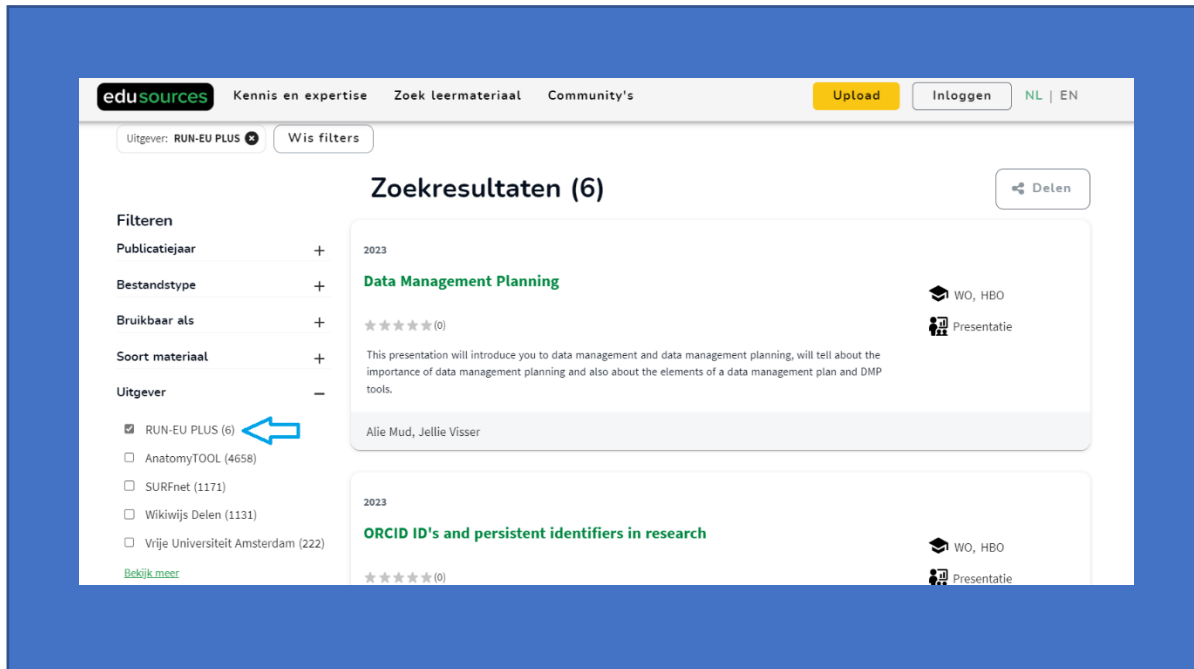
edusources Kennis en expertise Zoek leermateriaal Community's Upload Inloggen NL | EN

Uitgever: RUN-EU PLUS Wis filters

Zoekresultaten (6)

Delen

Filteren

Publicatiejaar +

Bestandstype +

Bruikbaar als +

Soort materiaal +

Uitgever −

RUN-EU PLUS (6)

AnatomyTOOL (4658)

SURFnet (1171)

Wikiwijs Delen (1131)

Vrije Universiteit Amsterdam (222)

Bekijk meer

2023

Data Management Planning

(0)

WO, HBO

Presentatie

This presentation will introduce you to data management and data management planning, will tell about the importance of data management planning and also about the elements of a data management plan and DMP tools.

Alie Mud, Jellie Visser

2023

ORCID ID's and persistent identifiers in research

WO, HBO

(0)

Presentatie